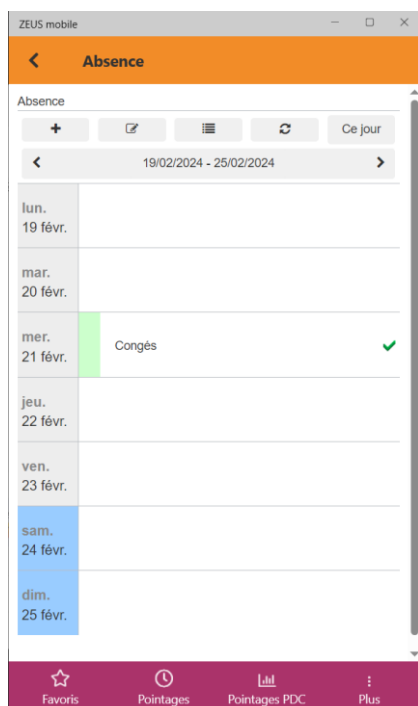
ZEUS mobile

Absence

Absence

Ce jour

19/02/2024 - 25/02/2024

lun.
19 févr.

mar.
20 févr.

mer.
21 févr.

Congés

jeu.
22 févr.

ven.
23 févr.

sam.
24 févr.

dim.
25 févr.

Favoris

Pointages

Pointages PDC

Plus